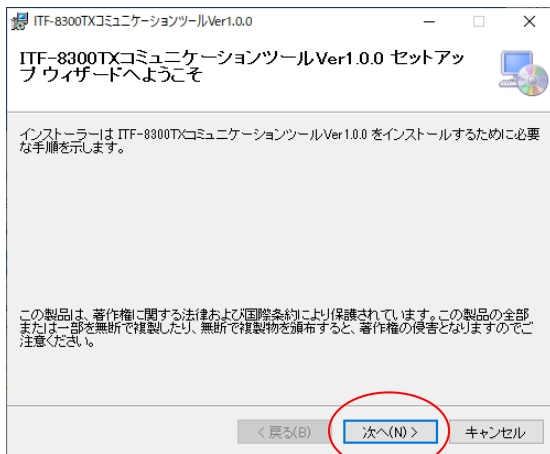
ITF-8300TXコミュニケーションツールVer1.0.0

ITF-8300TXコミュニケーションツールVer1.0.0 セットアップ ウィザードへようこそ

インストーラーは ITF-8300TXコミュニケーションツールVer1.0.0 をインストールするために必要な手順を示します。

この製品は、著作権に関する法律および国際条約により保護されています。この製品の全部または一部を無断で複製したり、無断で複製物を頒布すると、著作権の侵害となりますのでご注意ください。

< 戻る(B)
次へ(N) >
キャンセル